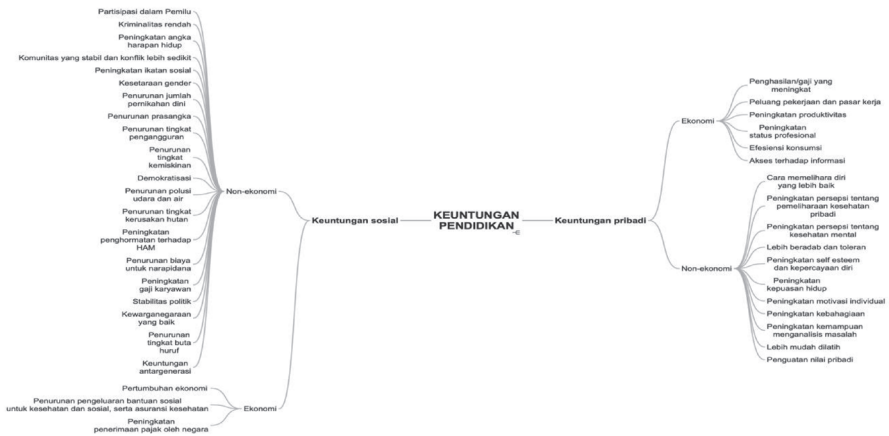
KEUNTUNGAN PENDIDIKAN

Keuntungan sosial

Non-ekonomi

Partisipasi dalam Pemilu
Kriminalitas rendah
Peningkatan angka harapan hidup
Komunitas yang stabil dan konflik lebih sedikit
Peningkatan ikatan sosial
Kesetaraan gender
Penurunan jumlah pernikahan dini
Penurunan prasangka
Penurunan tingkat pengangguran
Penurunan tingkat kemiskinan
Demokratisasi
Penurunan polusi udara dan air
Penurunan tingkat kerusakan hutan
Peningkatan penghormatan terhadap HAM
Penurunan biaya untuk narapidana
Peningkatan gaji karyawan
Stabilitas politik
Kewarganegaraan yang baik
Penurunan tingkat buta huruf
Keuntungan antargenerasi

Ekonomi

Pertumbuhan ekonomi
Penurunan pengeluaran bantuan sosial untuk kesehatan dan sosial, serta asuransi kesehatan
Peningkatan penerimaan pajak oleh negara

Keuntungan pribadi

Ekonomi

Penghasilan/gaji yang meningkat
Peluang pekerjaan dan pasar kerja
Peningkatan produktivitas
Peningkatan status profesional
Efesiensi konsumsi
Akses terhadap informasi

Non-ekonomi

Cara memelihara diri yang lebih baik
Peningkatan persepsi tentang pemeliharaan kesehatan pribadi
Peningkatan persepsi tentang kesehatan mental
Lebih beradab dan toleran
Peningkatan self esteem dan kepercayaan diri
Peningkatan kepuasan hidup
Peningkatan motivasi individual
Peningkatan kebahagiaan
Peningkatan kemampuan menganalisis masalah
Lebih mudah dilatih
Penguatan nilai pribadi